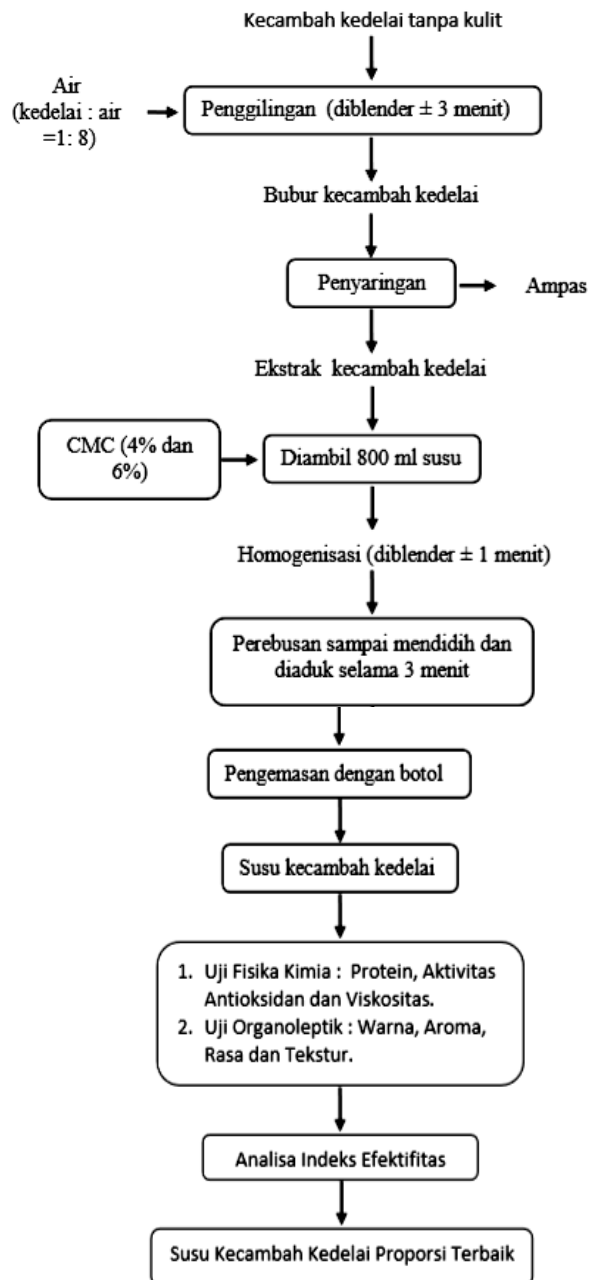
Kecambah kedelai tanpa kulit

Air (kedelai : air =1: 8)

Penggilingan (diblender ± 3 menit)

Bubur kecambah kedelai

Penyaringan

Ampas

Ekstrak kecambah kedelai

CMC (4% dan 6%)

Diambil 800 ml susu

Homogenisasi (diblender ± 1 menit)

Perebusan sampai mendidih dan diaduk selama 3 menit

Pengemasan dengan botol

Susu kecambah kedelai

1. Uji Fisika Kimia : Protein, Aktivitas Antioksidan dan Viskositas.
2. Uji Organoleptik : Warna, Aroma, Rasa dan Tekstur.

Analisa Indeks Efektifitas

Susu Kecambah Kedelai Proporsi Terbaik